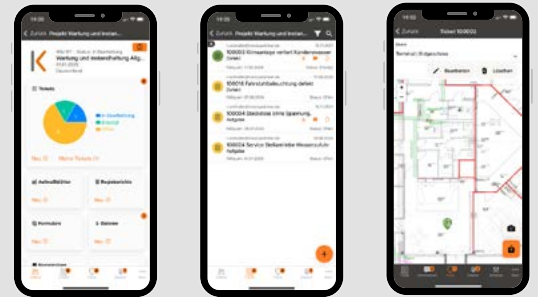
< Zurück Projekt Wartung und Instan...

Wartung und Instandhaltung Allg...

Deutschland

Tickets

In Bearbeitung

Erledigt

Offen

Neu

Meine Tickets

Aufmaßblätter

Projektberichte

Formulare

Dateien

Neu

Neu

< Zurück Projekt Wartung und Instan...

100003 Einsatzaufgabe defekt Kundenwunsch

100016 Fahrstuhlbeleuchtung defekt

100004 Steckdose ohne Spannung

100024 Service Stellantriebe Wasserzufuhr

< Zurück Ticket 100003

Bearbeiten

Löschen